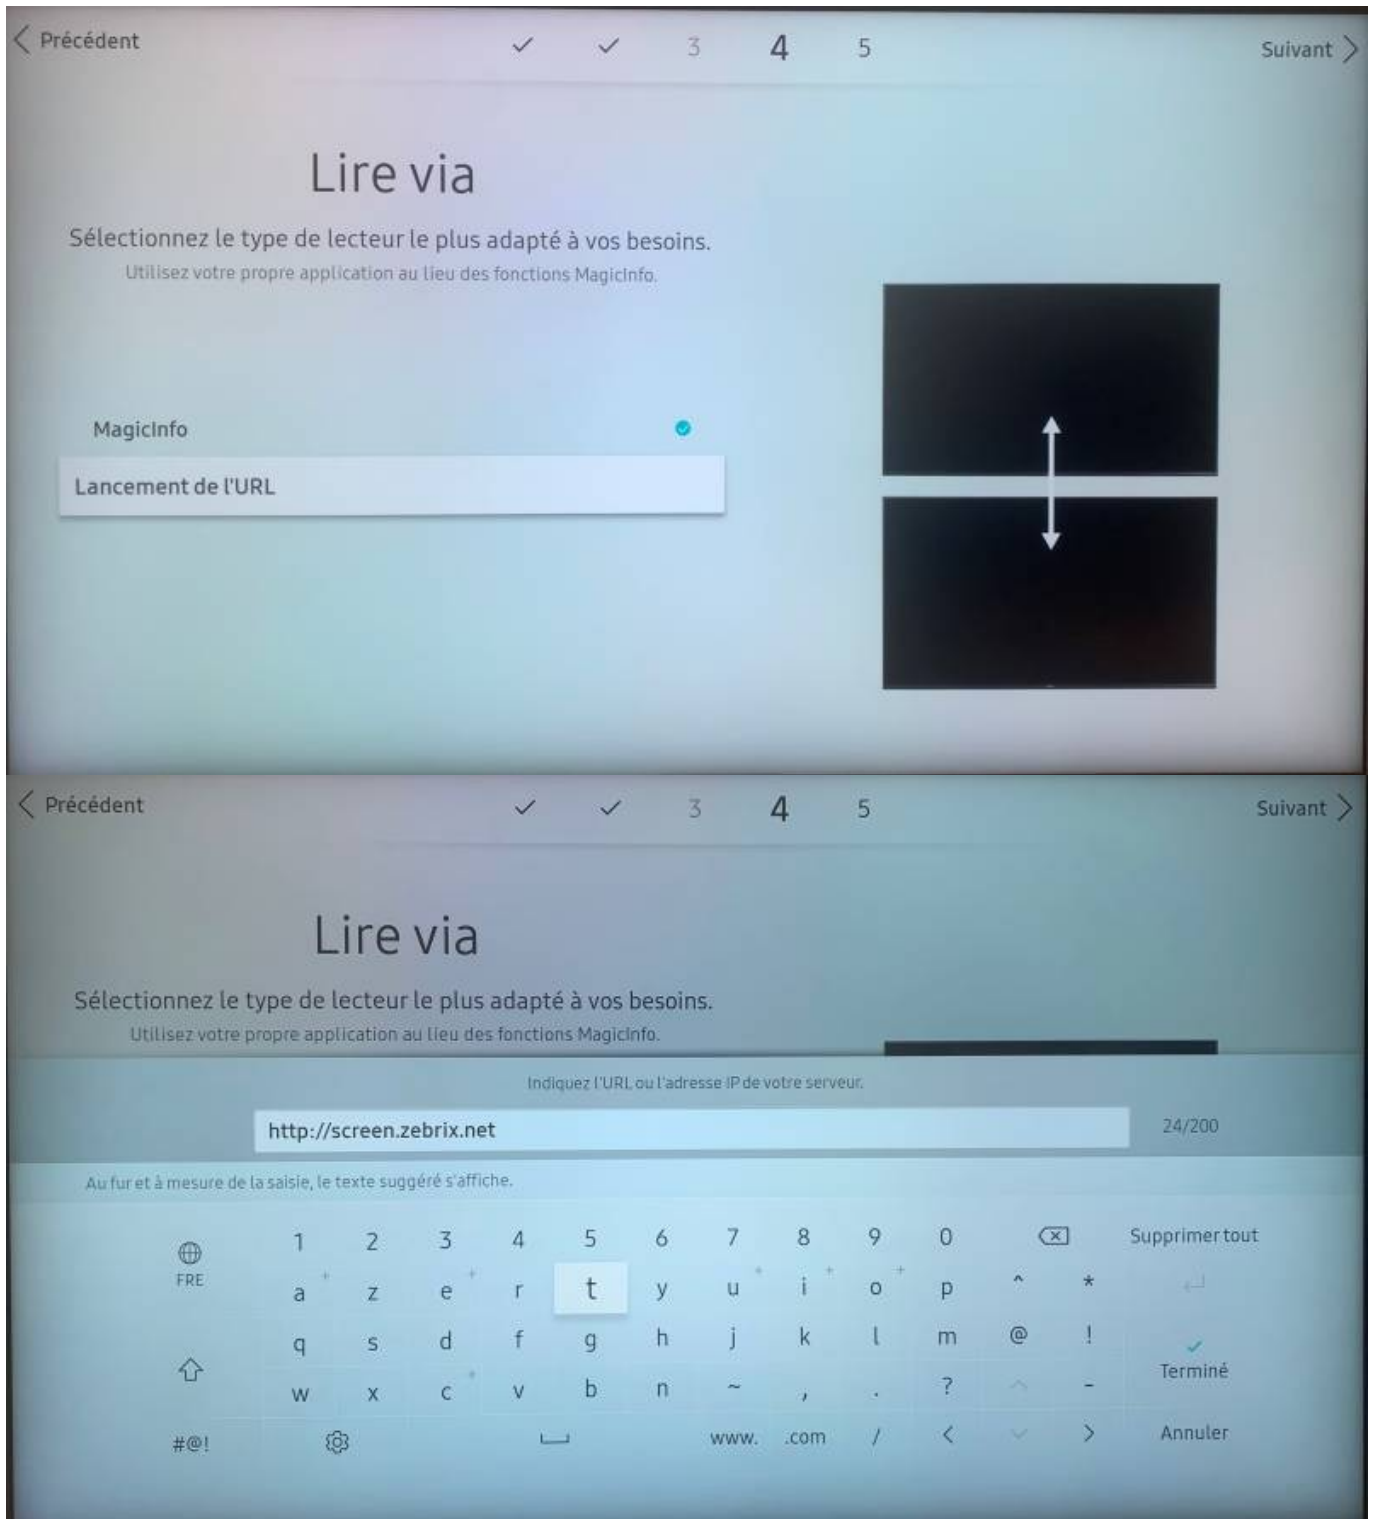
Précédent ✓ ✓ 3 4 5 Suivant

Lire via

Sélectionnez le type de lecteur le plus adapté à vos besoins.
Utilisez votre propre application au lieu des fonctions MagicInfo.

MagicInfo

Lancement de l'URL

Précédent ✓ ✓ 3 4 5 Suivant

Lire via

Sélectionnez le type de lecteur le plus adapté à vos besoins.
Utilisez votre propre application au lieu des fonctions MagicInfo.

Indiquez l'URL ou l'adresse IP de votre serveur.

http://screen.zebrix.net

24/200

Au fur et à mesure de la saisie, le texte suggéré s'affiche.

FRE
1 2 3 4 5 6 7 8 9 0 Supprimer tout
a z e r t y u i o p ^ *
q s d f g h j k l m @ !
w x c v b n ~ , . ? - Terminé
#@! www. .com / < > Annuler